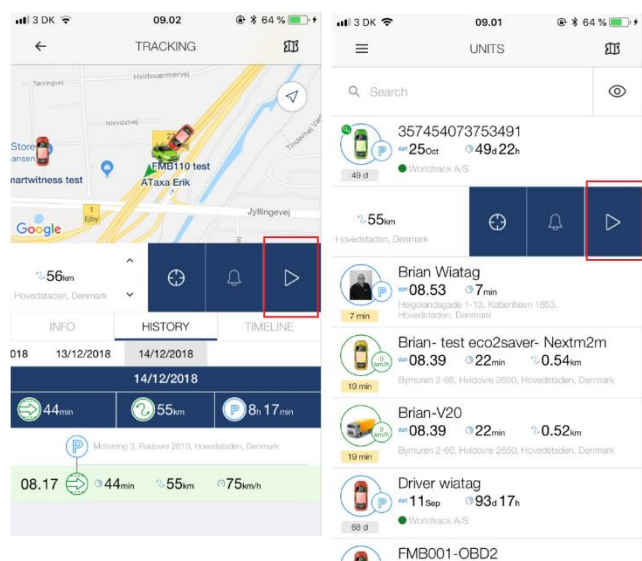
3 DK 09.02 64 %
TRACKING
Tarringvej
Hvidsværmervej
Isleveidvej
Tinderhøj Vænge
Store ansen
FMB110 test
nartwitness test
ATaxa Erik
Jyllingevej
Google
56km
Hovedstaden, Denmark
INFO
HISTORY
TIMELINE
018
13/12/2018
14/12/2018
14/12/2018
44min
55km
8h 17min
Motorring 3, Rødovre 2610, Hovedstaden, Denmark
08.17
44min
55km
75km/h

3 DK 09.01 64 %
UNITS
Search
357454073753491
25Oct
49d 22h
49 d
Worldtrack A/S
55km
Hovedstaden, Denmark
Brian Wiatag
08.53
7min
Helgolandsgade 1-13, København 1653, Hovedstaden, Denmark
7 min
Brian- test eco2saver- Nextm2m
08.39
22min
0.54km
Bymuren 2-66, Hvidovre 2650, Hovedstaden, Denmark
19 min
Brian-V20
08.39
22min
0.52km
Bymuren 2-66, Hvidovre 2650, Hovedstaden, Denmark
19 min
Driver wiatag
11Sep
93d 17h
68 d
Worldtrack A/S
FMB001-OBD2